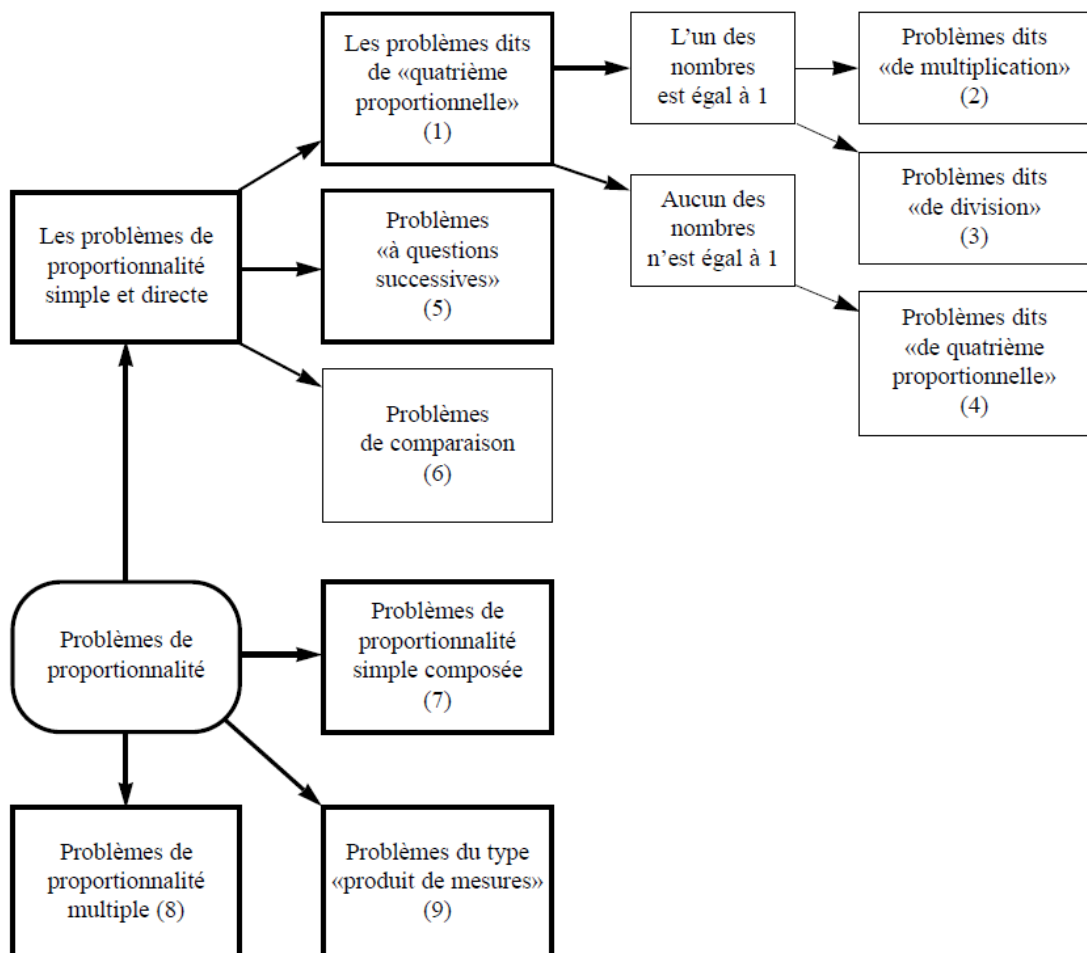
Les problèmes dits de «quatrième proportionnelle» (1)

L'un des nombres est égal à 1

Problèmes dits «de multiplication» (2)

Problèmes dits «de division» (3)

Aucun des nombres n'est égal à 1

Problèmes dits «de quatrième proportionnelle» (4)

Les problèmes de proportionnalité simple et directe

Problèmes «à questions successives» (5)

Problèmes de comparaison (6)

Problèmes de proportionnalité

Problèmes de proportionnalité simple composée (7)

Problèmes de proportionnalité multiple (8)

Problèmes du type «produit de mesures» (9)